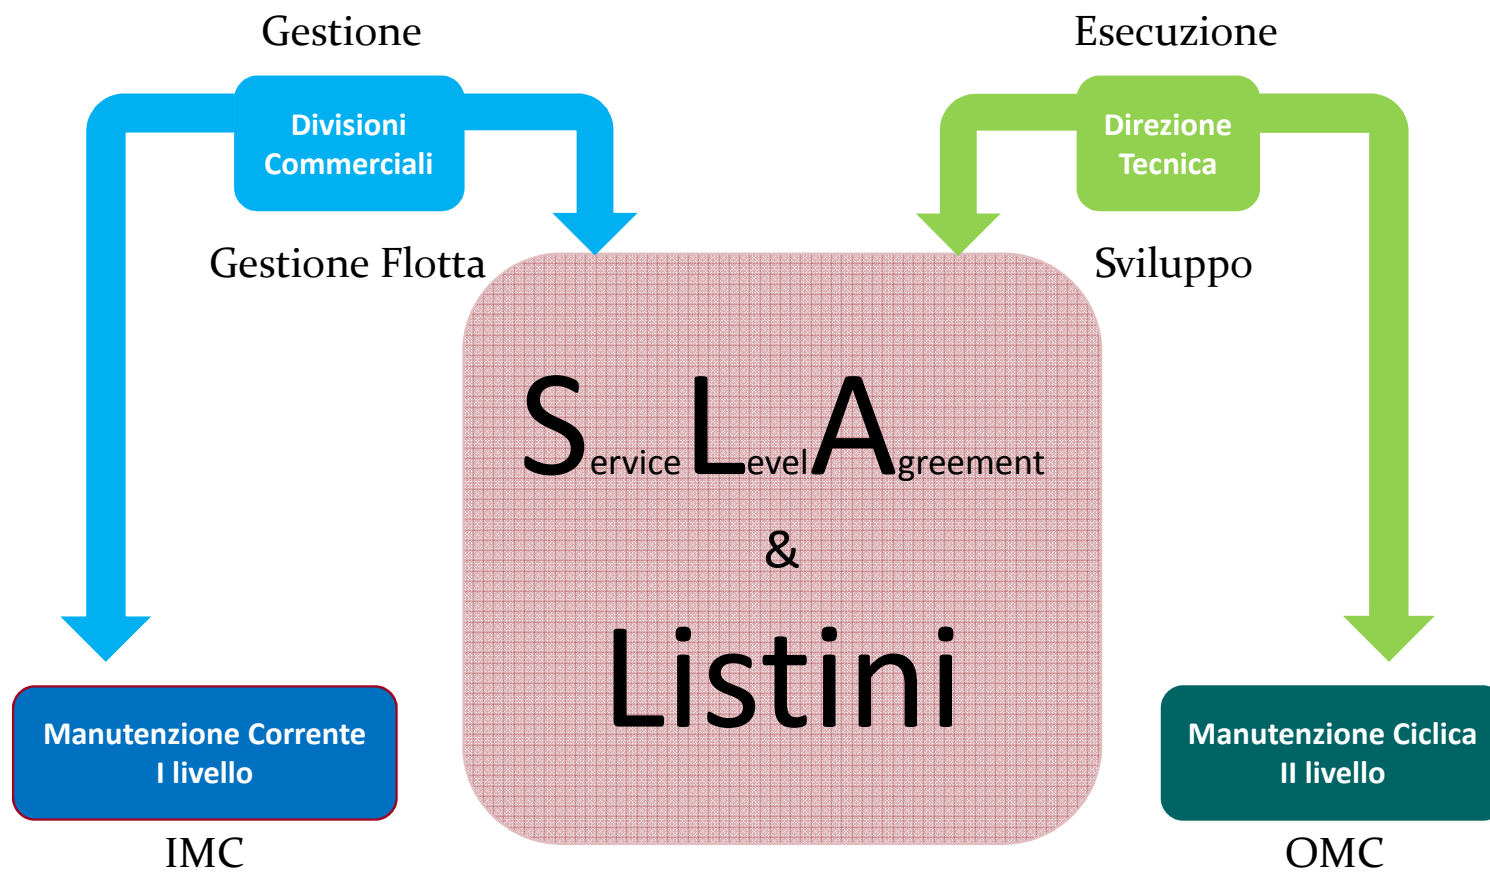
Gestione

Esecuzione

Divisioni Commerciali

Direzione Tecnica

Gestione Flotta

Sviluppo

Service Level Agreement

&

Listini

Manutenzione Corrente
I livello

IMC

Manutenzione Ciclica
II livello

OMC